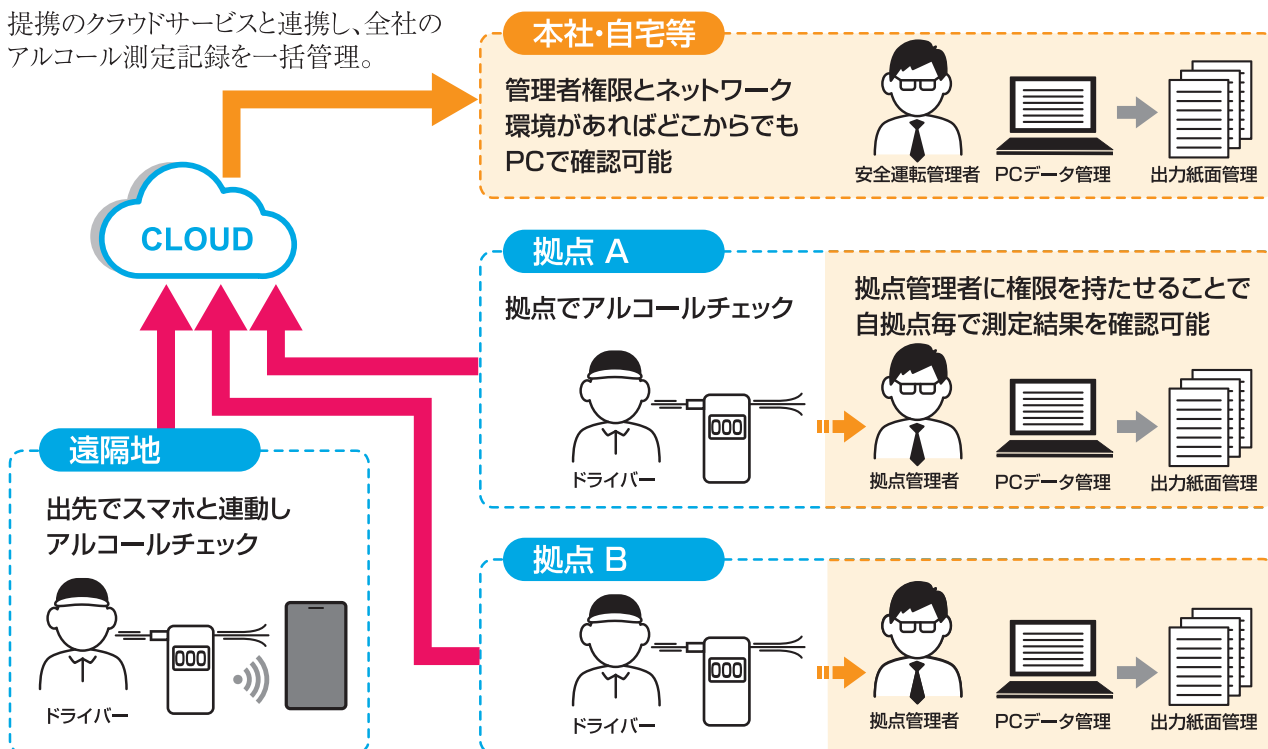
提携のクラウドサービスと連携し、全社のアルコール測定記録を一括管理。

本社・自宅等

管理者権限とネットワーク環境があればどこからでもPCで確認可能

安全運転管理者　PCデータ管理　出力紙面管理

CLOUD

拠点 A

拠点でアルコールチェック

拠点管理者に権限を持たせることで自拠点毎で測定結果を確認可能

000

ドライバー　拠点管理者　PCデータ管理　出力紙面管理

遠隔地

出先でスマホと連動しアルコールチェック

000

ドライバー

拠点 B

000

ドライバー　拠点管理者　PCデータ管理　出力紙面管理